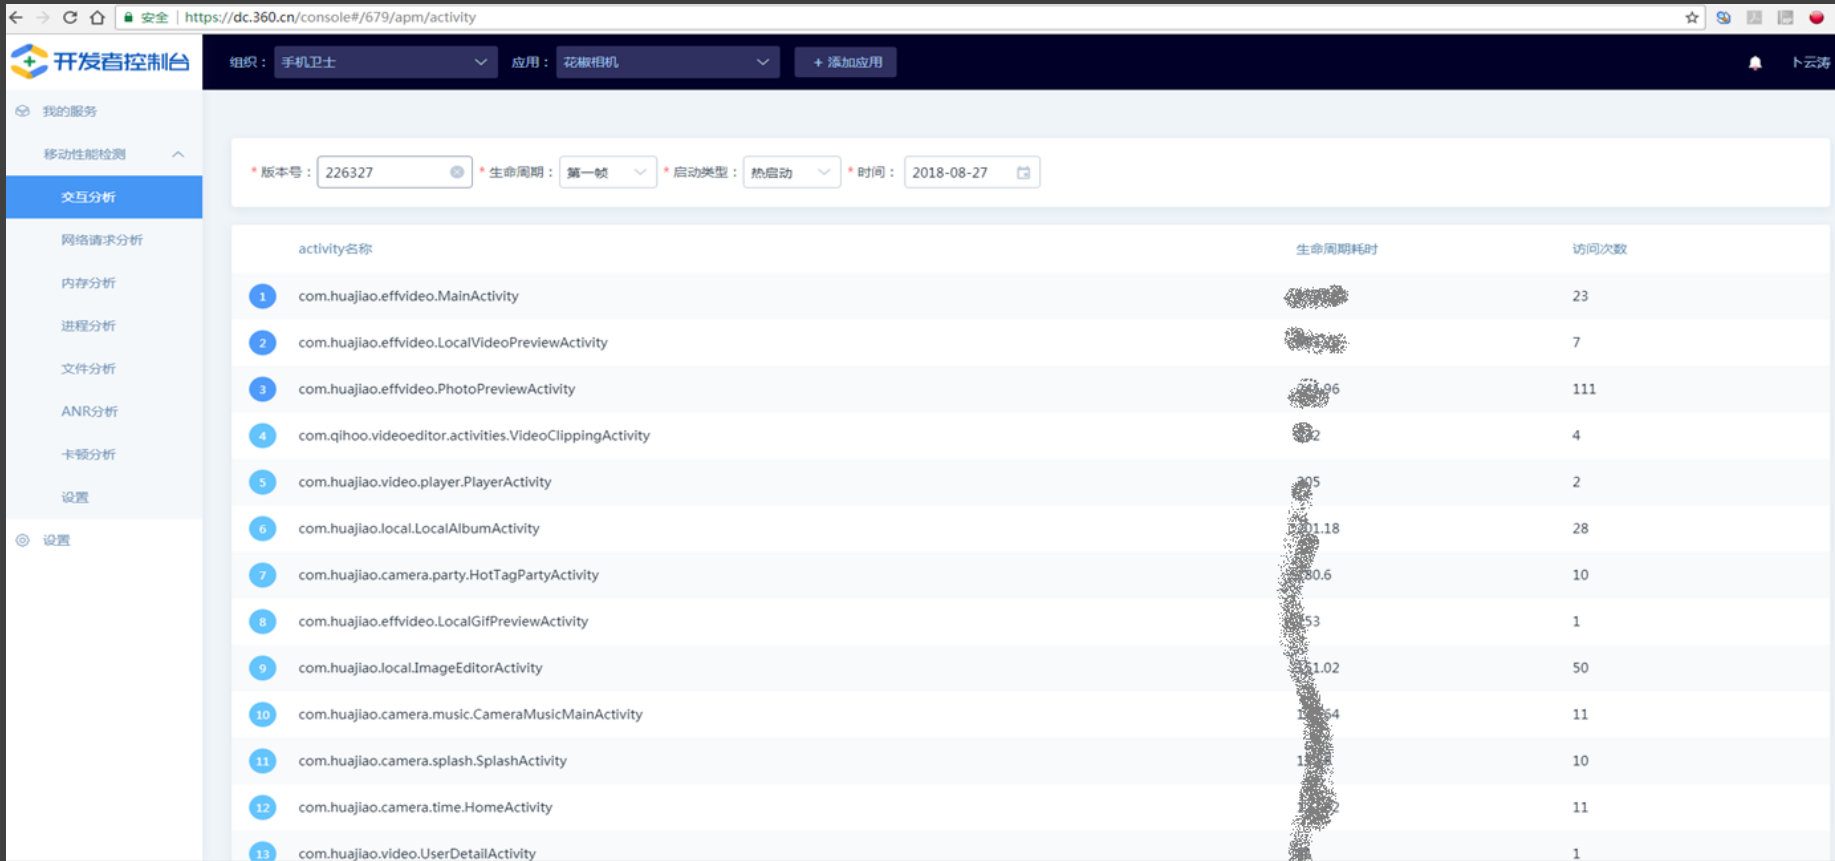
安全 | https://dc.360.cn/console#/679/apm/activity

开发者控制台

组织： 手机卫士

应用： 花椒相机

+ 添加应用

卜云涛

我的服务

移动性能检测

交互分析

网络请求分析

内存分析

进程分析

文件分析

ANR分析

卡顿分析

设置

设置

* 版本号： 226327 * 生命周期： 第一帧 * 启动类型： 热启动 * 时间： 2018-08-27

| | activity名称 | 生命周期耗时 | 访问次数 |
|---|---|---|---|
| 1 | com.huajiao.effvideo.MainActivity | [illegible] | 23 |
| 2 | com.huajiao.effvideo.LocalVideoPreviewActivity | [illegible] | 7 |
| 3 | com.huajiao.effvideo.PhotoPreviewActivity | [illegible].96 | 111 |
| 4 | com.qihoo.videoeditor.activities.VideoClippingActivity | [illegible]2 | 4 |
| 5 | com.huajiao.video.player.PlayerActivity | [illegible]05 | 2 |
| 6 | com.huajiao.local.LocalAlbumActivity | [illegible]01.18 | 28 |
| 7 | com.huajiao.camera.party.HotTagPartyActivity | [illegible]30.6 | 10 |
| 8 | com.huajiao.effvideo.LocalGifPreviewActivity | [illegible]53 | 1 |
| 9 | com.huajiao.local.ImageEditorActivity | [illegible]1.02 | 50 |
| 10 | com.huajiao.camera.music.CameraMusicMainActivity | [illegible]4 | 11 |
| 11 | com.huajiao.camera.splash.SplashActivity | 1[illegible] | 10 |
| 12 | com.huajiao.camera.time.HomeActivity | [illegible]2 | 11 |
| 13 | com.huajiao.video.UserDetailActivity | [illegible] | 1 |